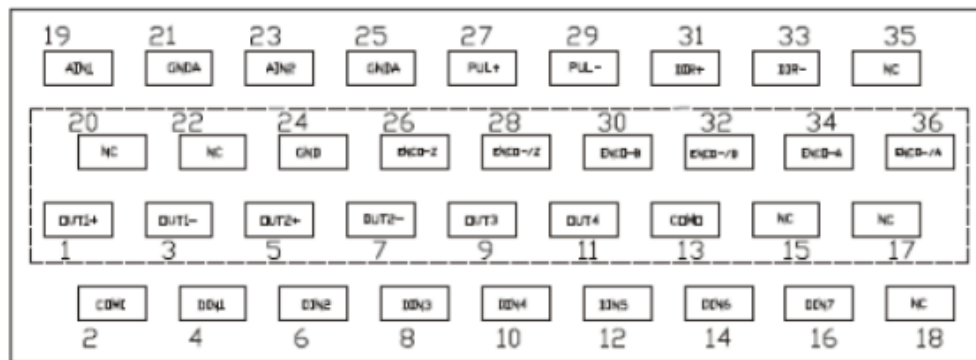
19 AIN1
21 GNDA
23 AIN2
25 GNDA
27 PUL+
29 PUL-
31 DIR+
33 DIR-
35 NC

20 NC
22 NC
24 GND
26 ENCO-Z
28 ENCO-/Z
30 ENCO-B
32 ENCO-/B
34 ENCO-A
36 ENCO-/A

OUT1+ 1
OUT1- 3
OUT2+ 5
OUT2- 7
OUT3 9
OUT4 11
COMO 13
NC 15
NC 17

COMI 2
DIN1 4
DIN2 6
DIN3 8
DIN4 10
DIN5 12
DIN6 14
DIN7 16
NC 18